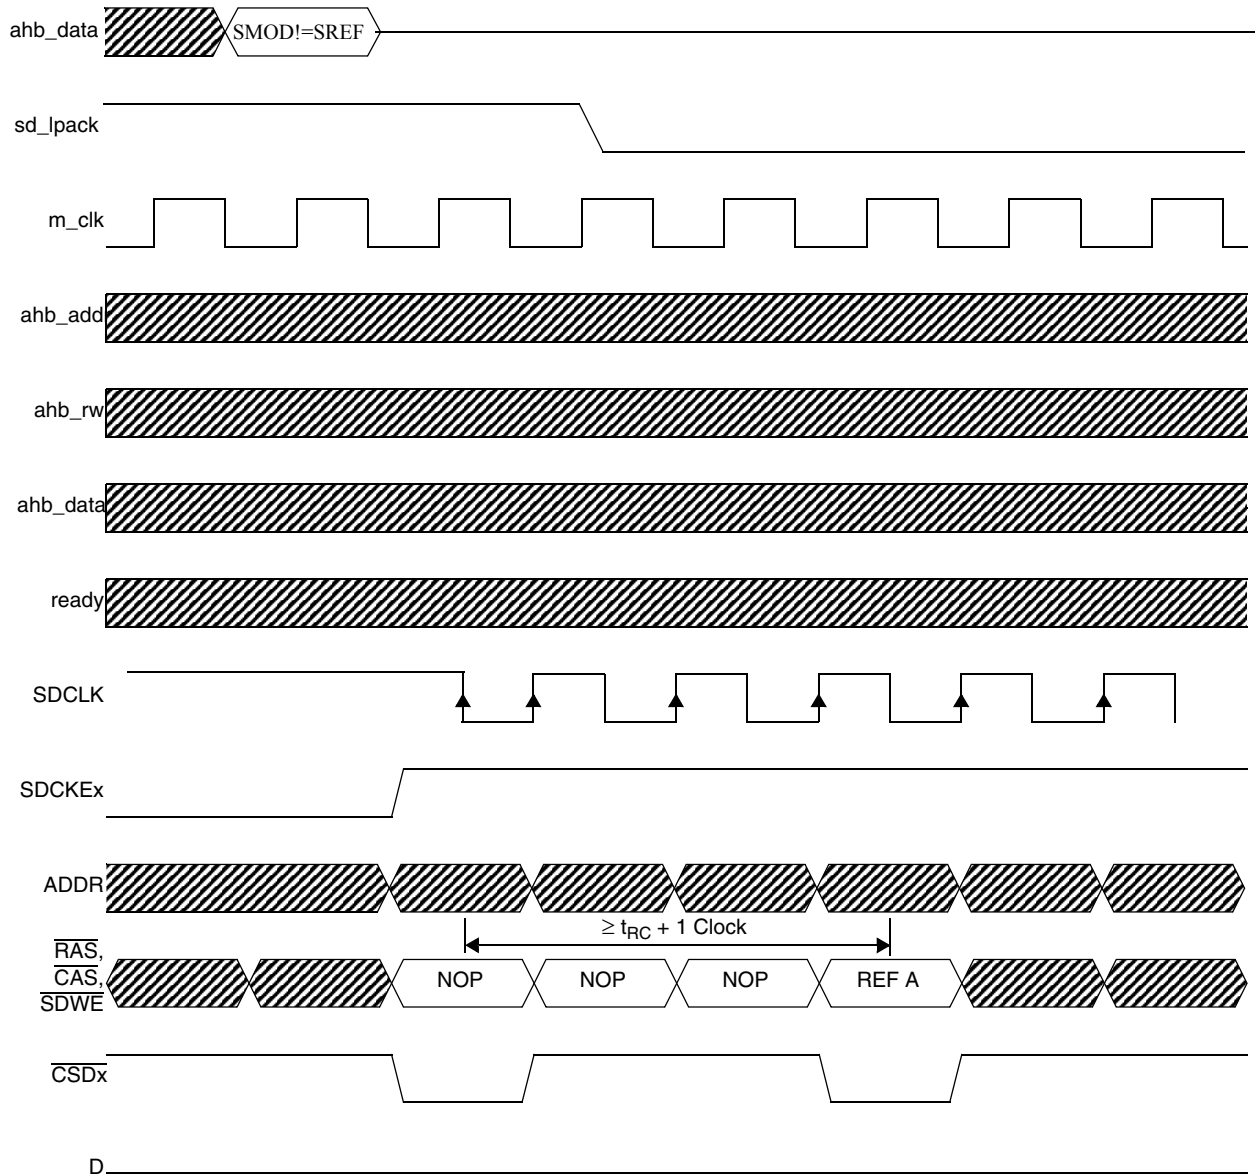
ahb_data SMOD!=SREF

sd_lpack

m_clk

ahb_add

ahb_rw

ahb_data

ready

SDCLK

SDCKEx

ADDR

$\geq t_{RC}$ + 1 Clock

$\overline{RAS}$, $\overline{CAS}$, $\overline{SDWE}$ NOP NOP NOP REF A

$\overline{CSDx}$

D